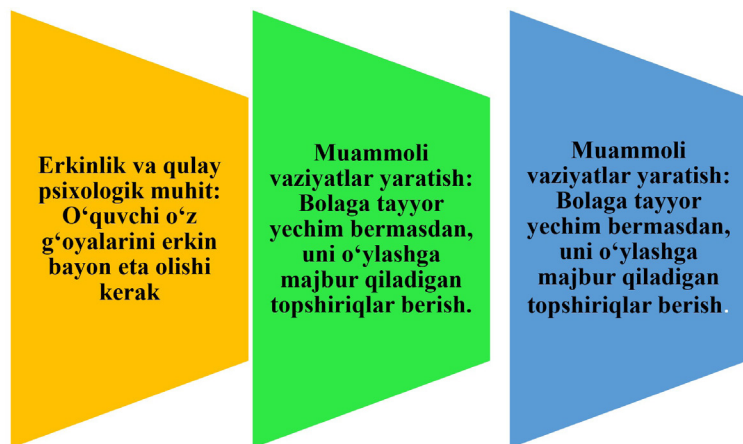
Erkinlik va qulay psixologik muhit: O‘quvchi o‘z g‘oyalarini erkin bayon eta olishi kerak

Muammoli vaziyatlar yaratish: Bolaga tayyor yechim bermasdan, uni o‘ylashga majbur qiladigan topshiriqlar berish.

Muammoli vaziyatlar yaratish: Bolaga tayyor yechim bermasdan, uni o‘ylashga majbur qiladigan topshiriqlar berish.